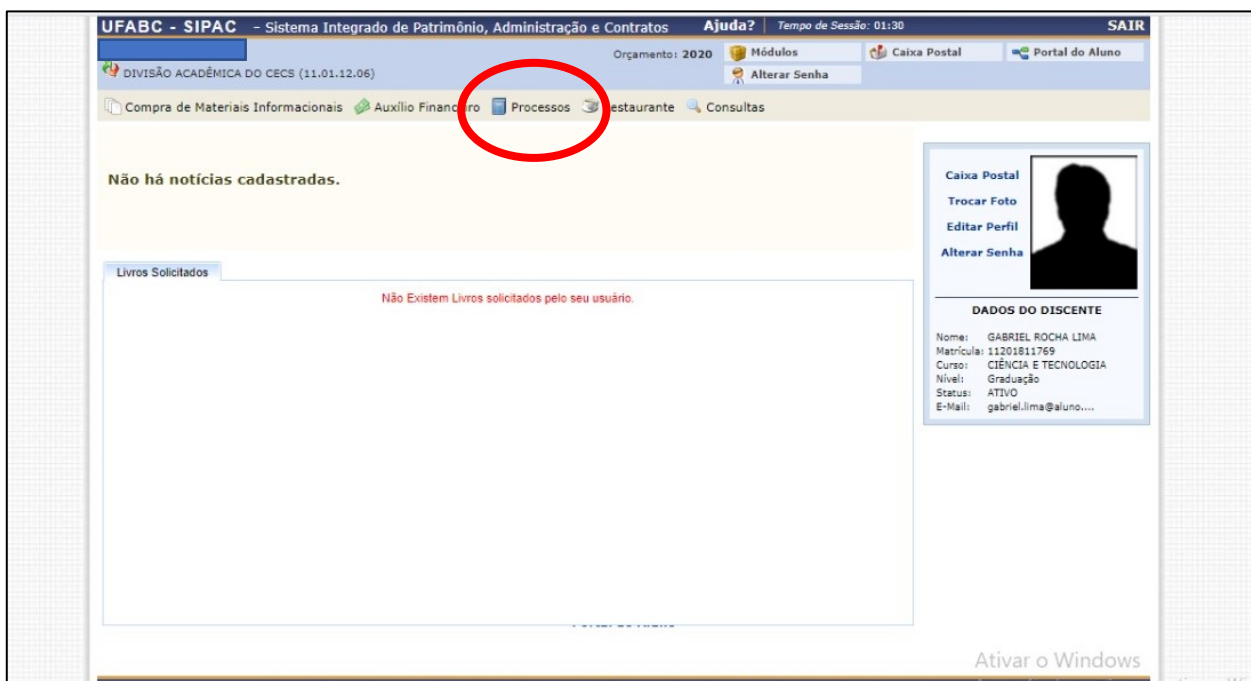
UFABC - SIPAC - Sistema Integrado de Patrimônio, Administração e Contratos Ajuda? Tempo de Sessão: 01:30 SAIR

Orçamento: 2020 Módulos Caixa Postal Portal do Aluno

DIVISÃO ACADÊMICA DO CECS (11.01.12.06) Alterar Senha

Compra de Materiais Informacionais Auxílio Financ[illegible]ro Processos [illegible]estaurante Consultas

Não há notícias cadastradas.

Caixa Postal
Trocar Foto
Editar Perfil
Alterar Senha

DADOS DO DISCENTE

Nome: GABRIEL ROCHA LIMA
Matrícula: 11201811769
Curso: CIÊNCIA E TECNOLOGIA
Nível: Graduação
Status: ATIVO
E-Mail: gabriel.lima@aluno....

Livros Solicitados

Não Existem Livros solicitados pelo seu usuário.

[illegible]

Ativar o Windows